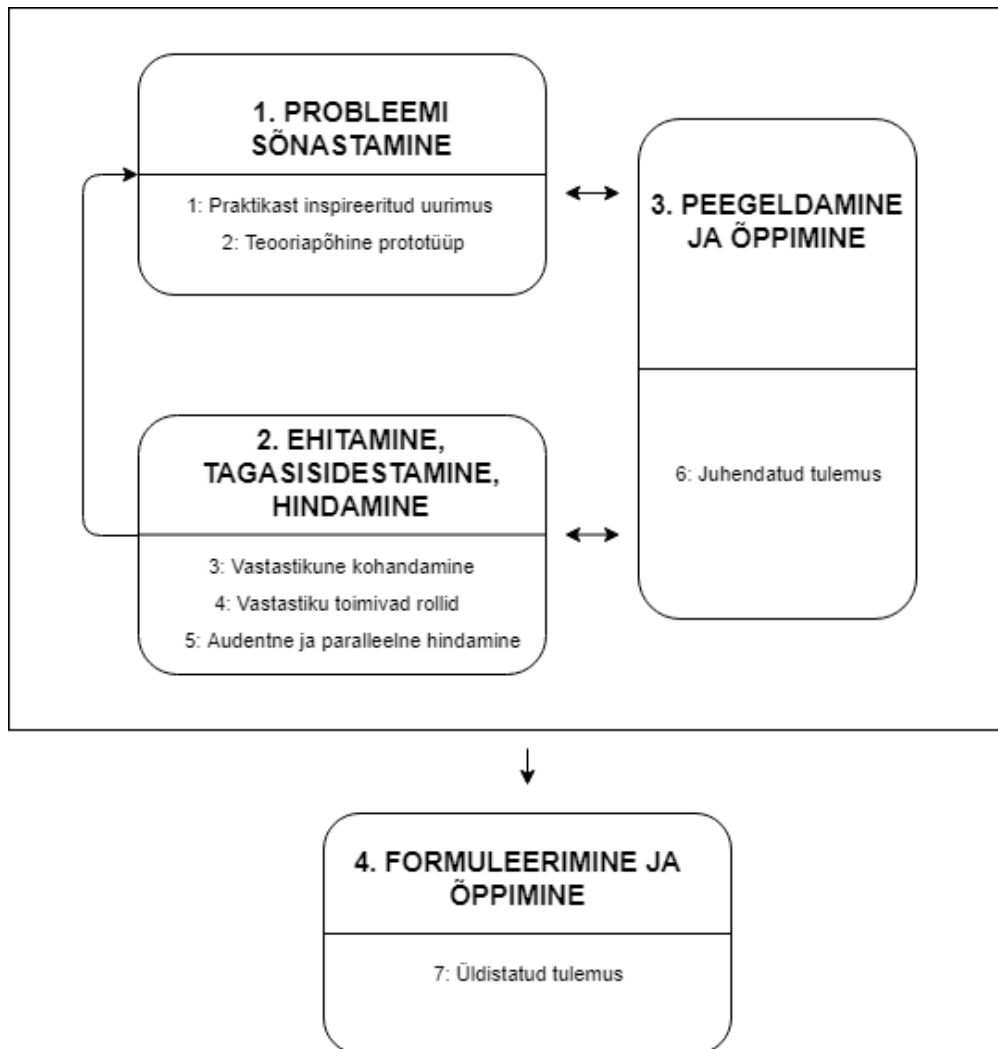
1. PROBLEEMI SÕNASTAMINE

1: Praktikast inspireeritud uurimus

2: Teooriapõhine prototüüp

3. PEEGELDAMINE JA ÕPPIMINE

6: Juhendatud tulemus

2. EHITAMINE, TAGASISIDESTAMINE, HINDAMINE

3: Vastastikune kohandamine

4: Vastastiku toimivad rollid

5: Audentne ja paralleelne hindamine

4. FORMULEERIMINE JA ÕPPIMINE

7: Üldistatud tulemus